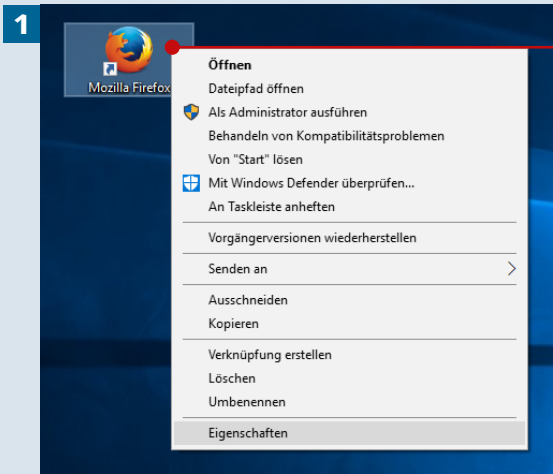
1

Mozilla Firefox

Öffnen
Dateipfad öffnen
Als Administrator ausführen
Behandeln von Kompatibilitätsproblemen
Von "Start" lösen
Mit Windows Defender überprüfen...
An Taskleiste anheften

Vorgängerversionen wiederherstellen

Senden an

Ausschneiden
Kopieren

Verknüpfung erstellen
Löschen
Umbenennen

Eigenschaften